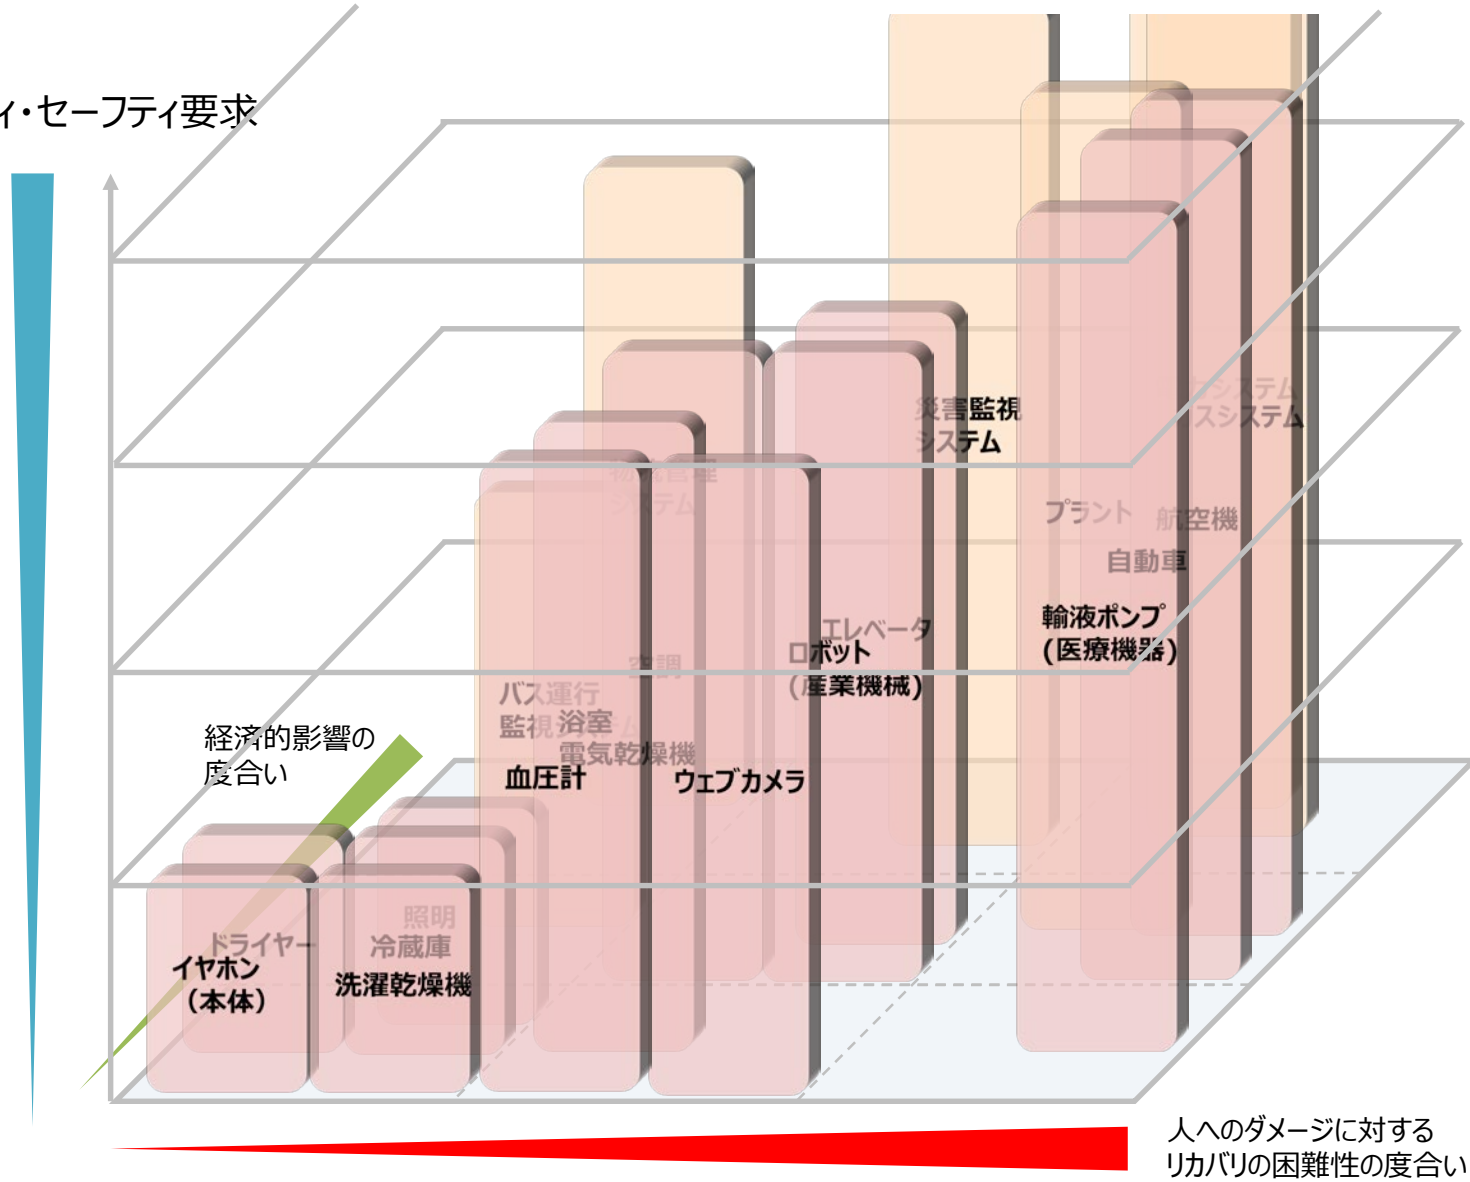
ィ・セーフティ要求

災害監視
システム

システム
スシステム

物流管理
システム

プラント
航空機
自動車

輸液ポンプ
(医療機器)

エレベータ
ロボット
(産業機械)

空調
バス運行
監視
浴室
電気乾燥機
血圧計
ウェブカメラ

経済的影響の
度合い

照明
冷蔵庫
洗濯乾燥機

ドライヤー
イヤホン
(本体)

人へのダメージに対する
リカバリの困難性の度合い